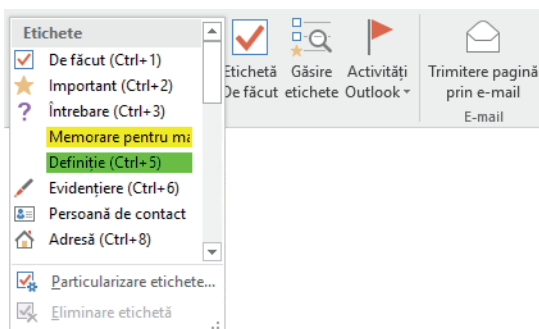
Etichete
De făcut (Ctrl+1)
Important (Ctrl+2)
Întrebare (Ctrl+3)
Memorare pentru ma
Definiție (Ctrl+5)
Evidențiere (Ctrl+6)
Persoană de contact
Adresă (Ctrl+8)
Particularizare etichete...
Eliminare etichetă

Etichetă De făcut
Găsire etichete
Activități Outlook
Trimitere pagină prin e-mail
E-mail